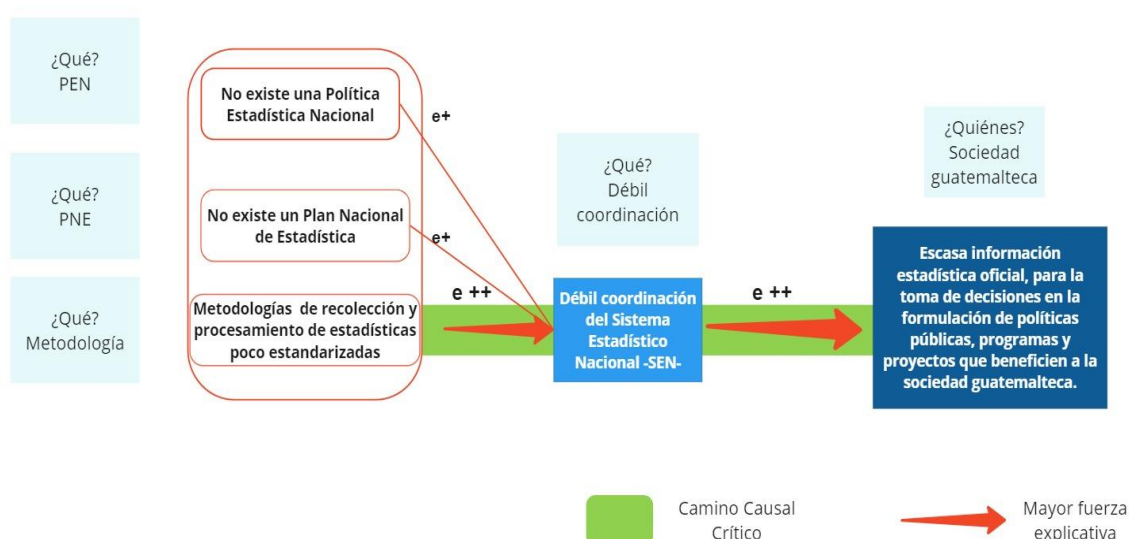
¿Qué?
PEN

¿Qué?
PNE

¿Qué?
Metodología

No existe una Política Estadística Nacional

No existe un Plan Nacional de Estadística

Metodologías de recolección y procesamiento de estadísticas poco estandarizadas

e+

e+

e ++

¿Qué?
Débil coordinación

Débil coordinación del Sistema Estadístico Nacional -SEN-

e ++

¿Quiénes?
Sociedad guatemalteca

Escasa información estadística oficial, para la toma de decisiones en la formulación de políticas públicas, programas y proyectos que beneficien a la sociedad guatemalteca.

Camino Causal Crítico

Mayor fuerza explicativa